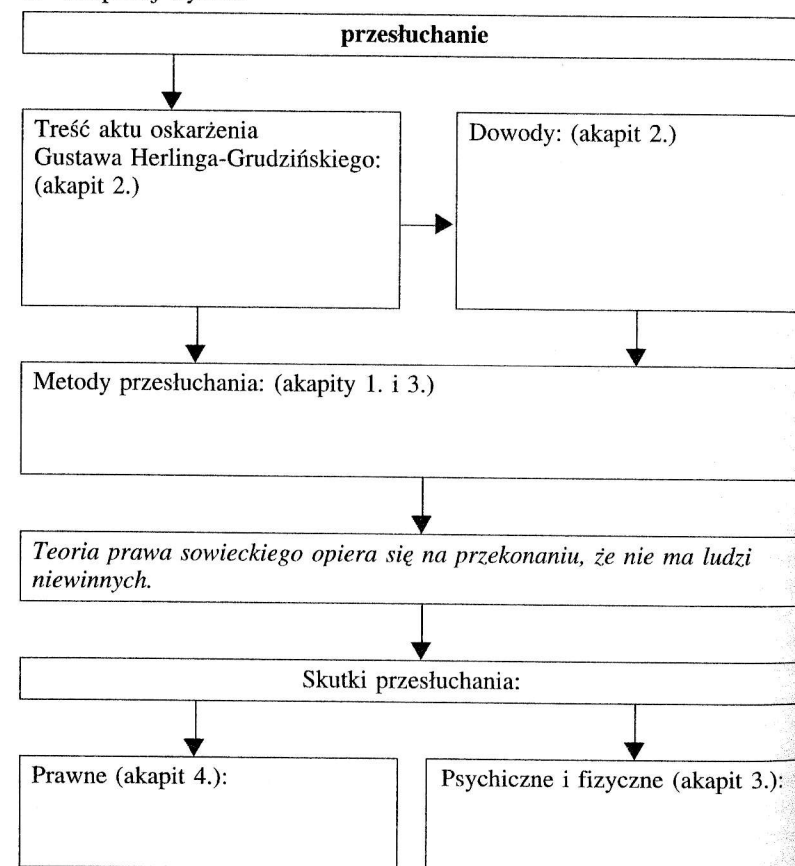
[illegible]

przesłuchanie

Treść aktu oskarżenia Gustawa Herlinga-Grudzińskiego: (akapit 2.)

Dowody: (akapit 2.)

Metody przesłuchania: (akapity 1. i 3.)

*Teoria prawa sowieckiego opiera się na przekonaniu, że nie ma ludzi niewinnych.*

Skutki przesłuchania:

Prawne (akapit 4.):

Psychiczne i fizyczne (akapit 3.):